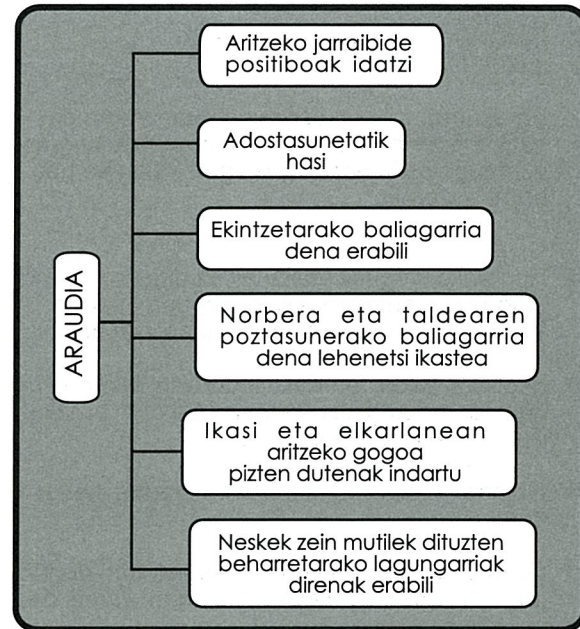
ARAUDIA

Aritzeko jarraibide positiboak idatzi

Adostasunetatik hasi

Ekintzetarako baliagarria dena erabili

Norbera eta taldearen poztasunerako baliagarria dena lehenetsi ikastea

Ikasi eta elkarlanean aritzeko gogoa pizten dutenak indartu

Neskek zein mutilek dituzten beharretarako lagungarriak direnak erabili